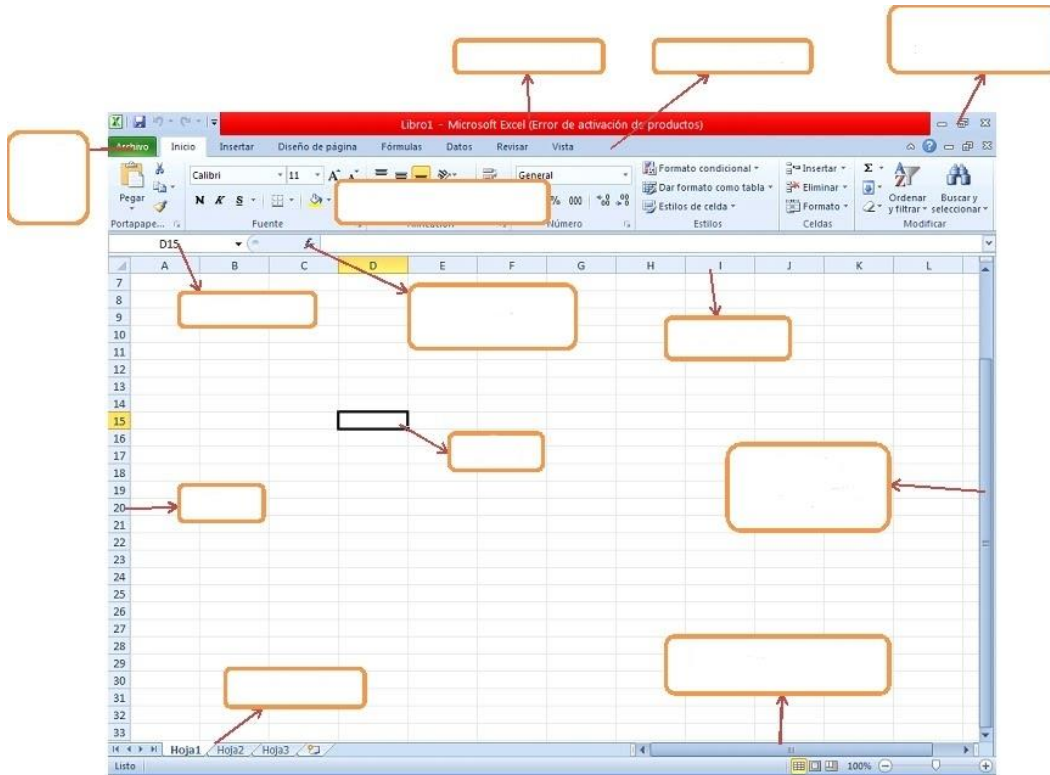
Libro1 - Microsoft Excel (Error de activación de productos)

Archivo
Inicio
Insertar
Diseño de página
Fórmulas
Datos
Revisar
Vista

Pegar
Portapape...
Calibri
11
N K S
Fuente
Alineación
General
% 000
Número
Formato condicional
Dar formato como tabla
Estilos de celda
Estilos
Insertar
Eliminar
Formato
Celdas
Σ
Ordenar y filtrar
Buscar y seleccionar
Modificar

D15
fx

| | A | B | C | D | E | F | G | H | I | J | K | L |
|---|---|---|---|---|---|---|---|---|---|---|---|---|
| 7 | | | | | | | | | | | | |
| 8 | | | | | | | | | | | | |
| 9 | | | | | | | | | | | | |
| 10 | | | | | | | | | | | | |
| 11 | | | | | | | | | | | | |
| 12 | | | | | | | | | | | | |
| 13 | | | | | | | | | | | | |
| 14 | | | | | | | | | | | | |
| 15 | | | | | | | | | | | | |
| 16 | | | | | | | | | | | | |
| 17 | | | | | | | | | | | | |
| 18 | | | | | | | | | | | | |
| 19 | | | | | | | | | | | | |
| 20 | | | | | | | | | | | | |
| 21 | | | | | | | | | | | | |
| 22 | | | | | | | | | | | | |
| 23 | | | | | | | | | | | | |
| 24 | | | | | | | | | | | | |
| 25 | | | | | | | | | | | | |
| 26 | | | | | | | | | | | | |
| 27 | | | | | | | | | | | | |
| 28 | | | | | | | | | | | | |
| 29 | | | | | | | | | | | | |
| 30 | | | | | | | | | | | | |
| 31 | | | | | | | | | | | | |
| 32 | | | | | | | | | | | | |
| 33 | | | | | | | | | | | | |

Hoja1
Hoja2
Hoja3
Listo
100%